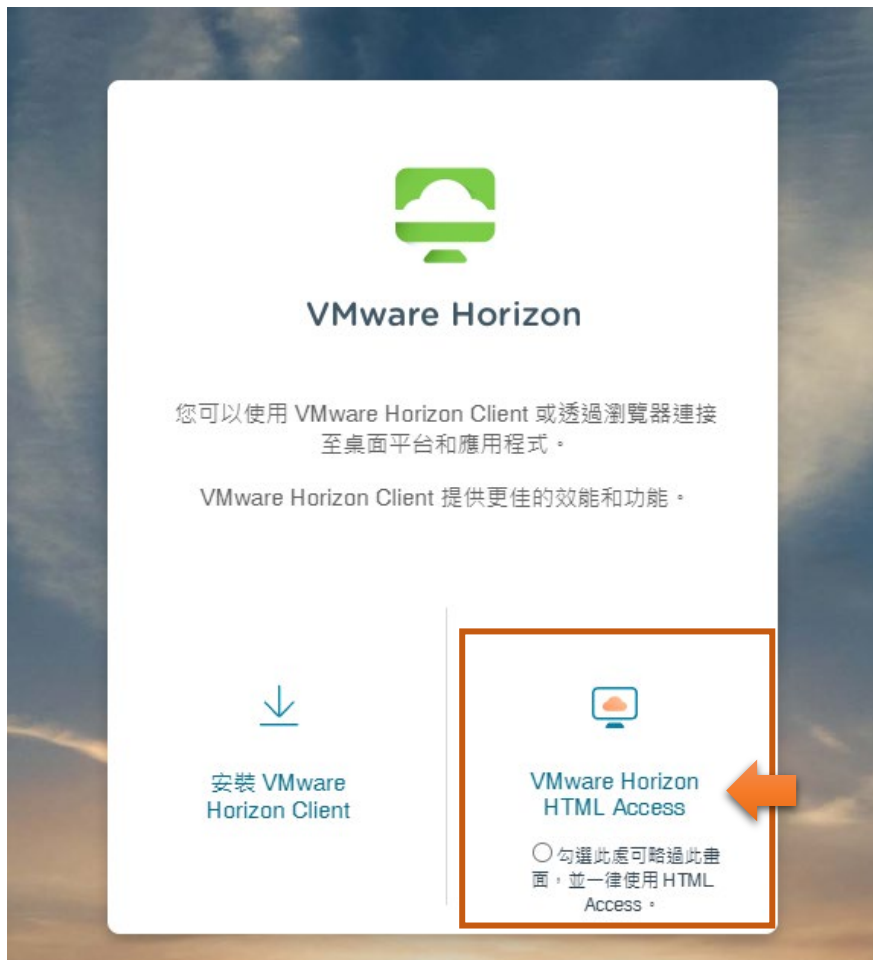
VMware Horizon

您可以使用 VMware Horizon Client 或透過瀏覽器連接至桌面平台和應用程式。

VMware Horizon Client 提供更佳的效能和功能。

安裝 VMware Horizon Client

VMware Horizon HTML Access

勾選此處可略過此畫面，並一律使用 HTML Access。